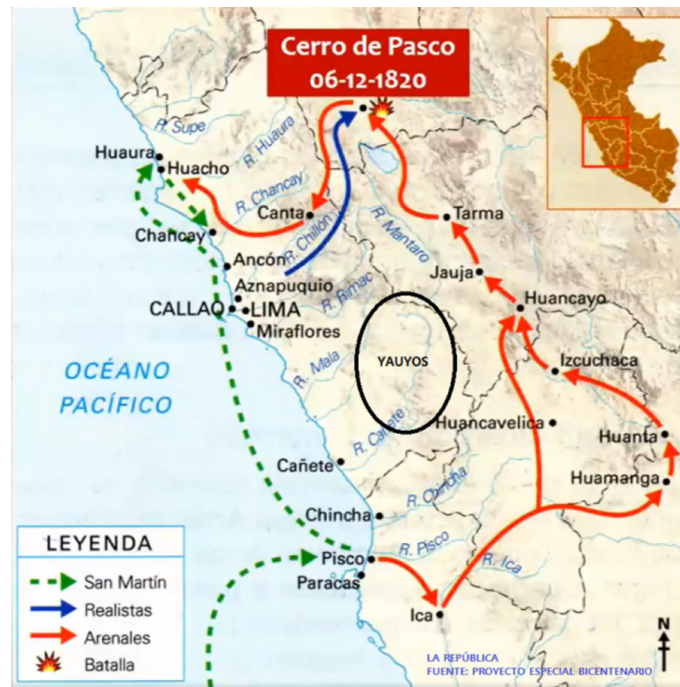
Cerro de Pasco
06-12-1820

R. Supe
Huaura
Huacho
R. Huaura
R. Chancay
Canta
R. Chillón
Chancay
Ancón
Aznapuquio
CALLAO
LIMA
Miraflores
R. Rímac
R. Mantaro
Tarma
Jauja
Huancayo
Izcuchaca
YAUYOS
R. Mala
OCÉANO
PACÍFICO
Huancavelica
R. Cañete
Huanta
Huamanga
Cañete
R. Chincha
Chincha
Pisco
R. Pisco
Paracas
R. Ica
Ica

LEYENDA
San Martín
Realistas
Arenales
Batalla

N

LA REPÚBLICA
FUENTE: PROYECTO ESPECIAL BICENTENARIO